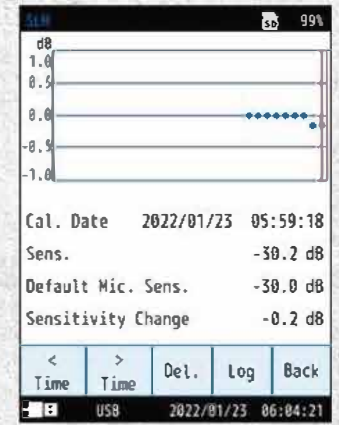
SLM

SD 99%

dB
1.0
0.5
0.0
-0.5
-1.0

Cal. Date 2022/01/23 05:59:18

Sens. -30.2 dB

Default Mic. Sens. -30.0 dB

Sensitivity Change -0.2 dB

| < Time | > Time | Del. | Log | Back |
|---|---|---|---|---|

USB 2022/01/23 06:04:21